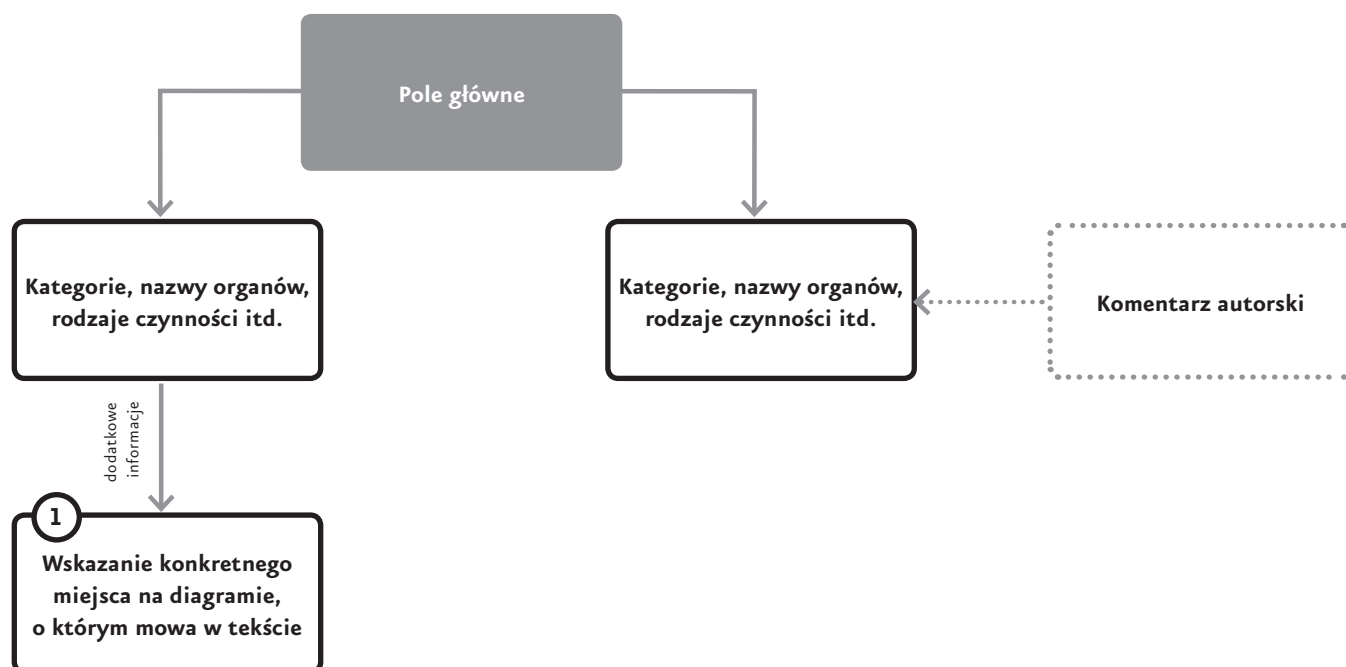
Pole główne

Kategorie, nazwy organów, rodzaje czynności itd.

Kategorie, nazwy organów, rodzaje czynności itd.

Komentarz autorski

dodatkowe informacje

1

Wskazanie konkretnego miejsca na diagramie, o którym mowa w tekście